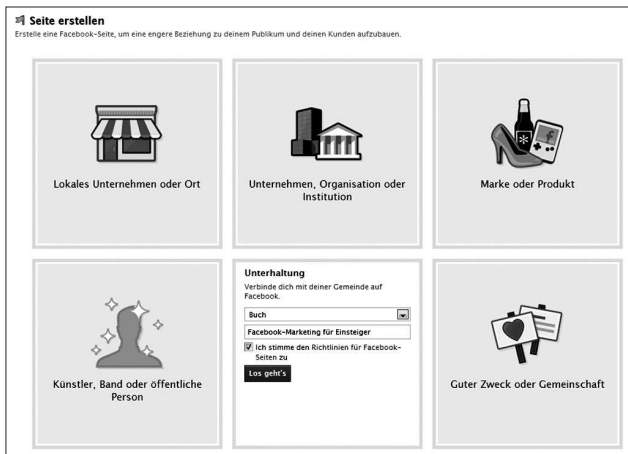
Seite erstellen

Erstelle eine Facebook-Seite, um eine engere Beziehung zu deinem Publikum und deinen Kunden aufzubauen.

Lokales Unternehmen oder Ort

Unternehmen, Organisation oder Institution

Marke oder Produkt

Künstler, Band oder öffentliche Person

Unterhaltung

Verbinde dich mit deiner Gemeinde auf Facebook.

Buch

Facebook-Marketing für Einsteiger

Ich stimme den Richtlinien für Facebook-Seiten zu

Los geht's

Guter Zweck oder Gemeinschaft